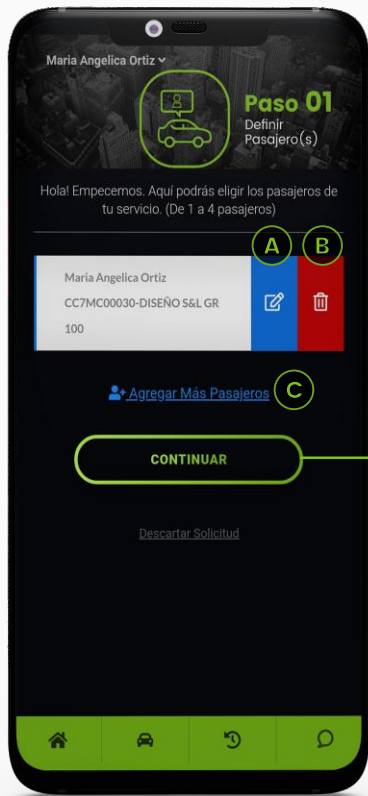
Maria Angelica Ortiz

Paso 01
Definir Pasajero(s)

Hola! Empecemos. Aquí podrás eligir los pasajeros de tu servicio. (De 1 a 4 pasajeros)

A B

Maria Angelica Ortiz
CC7MC00030-DISEÑO S&L GR
100

Agregar Más Pasajeros C

CONTINUAR

Descartar Solicitud